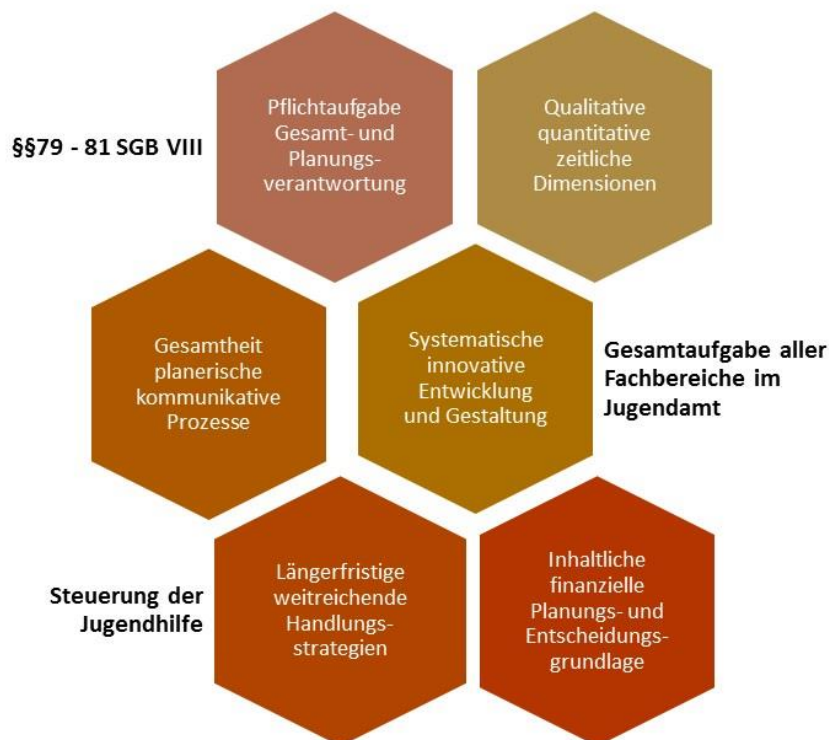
§§79 - 81 SGB VIII

Pflichtaufgabe Gesamt- und Planungsverantwortung

Qualitative quantitative zeitliche Dimensionen

Gesamtheit planerische kommunikative Prozesse

Systematische innovative Entwicklung und Gestaltung

Gesamtaufgabe aller Fachbereiche im Jugendamt

Steuerung der Jugendhilfe

Längerfristige weitreichende Handlungsstrategien

Inhaltliche finanzielle Planungs- und Entscheidungsgrundlage